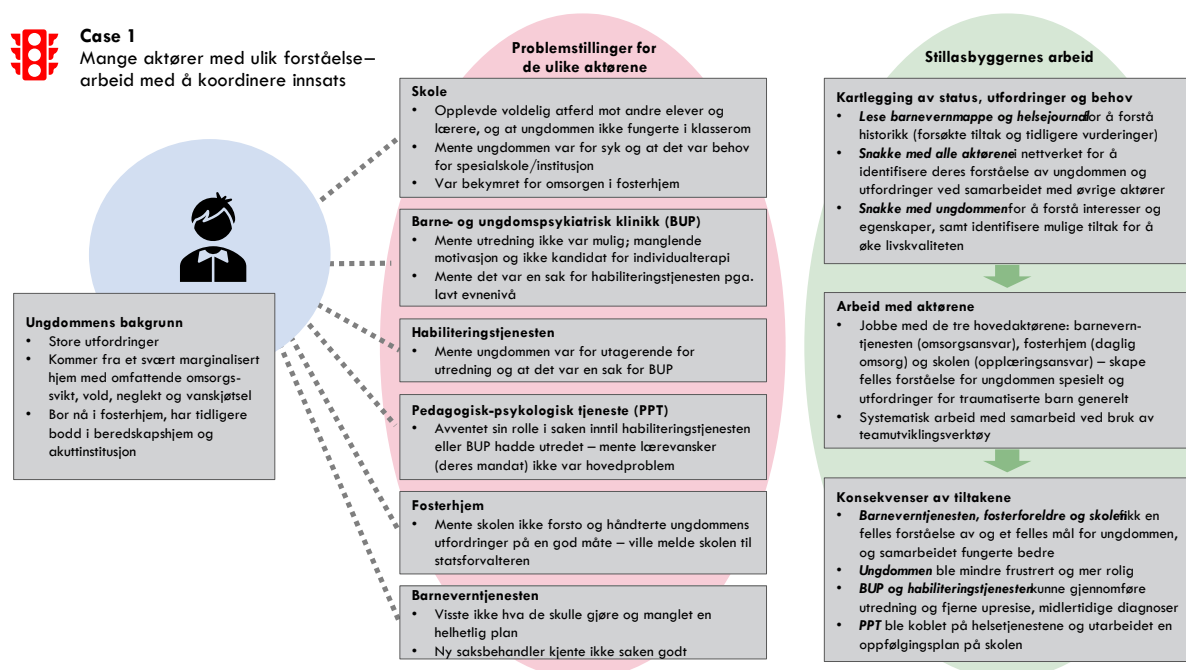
**Case 1**
Mange aktører med ulik forståelse– arbeid med å koordinere innsats

**Ungdommens bakgrunn**
- Store utfordringer
- Kommer fra et svært marginalisert hjem med omfattende omsorgssvikt, vold, neglekt og vanskjøtsel
- Bor nå i fosterhjem, har tidligere bodd i beredskapshjem og akuttinstitusjon

**Problemstillinger for de ulike aktørene**

**Skole**
- Opplevde voldelig atferd mot andre elever og lærere, og at ungdommen ikke fungerte i klasserom
- Mente ungdommen var for syk og at det var behov for spesialskole/institusjon
- Var bekymret for omsorgen i fosterhjem

**Barne- og ungdomspsykiatrisk klinikk (BUP)**
- Mente utredning ikke var mulig; manglende motivasjon og ikke kandidat for individualterapi
- Mente det var en sak for habiliteringstjenesten pga. lavt evnenivå

**Habiliteringstjenesten**
- Mente ungdommen var for utagerende for utredning og at det var en sak for BUP

**Pedagogisk-psykologisk tjeneste (PPT)**
- Avventet sin rolle i saken inntil habiliteringstjenesten eller BUP hadde utredet – mente lærevansker (deres mandat) ikke var hovedproblem

**Fosterhjem**
- Mente skolen ikke forsto og håndterte ungdommens utfordringer på en god måte – ville melde skolen til statsforvalteren

**Barneverntjenesten**
- Visste ikke hva de skulle gjøre og manglet en helhetlig plan
- Ny saksbehandler kjente ikke saken godt

**Stillasbyggernes arbeid**

**Kartlegging av status, utfordringer og behov**
- *Lese barnevernmappe og helsejournal* for å forstå historikk (forsøkte tiltak og tidligere vurderinger)
- *Snakke med alle aktørene* i nettverket for å identifisere deres forståelse av ungdommen og utfordringer ved samarbeidet med øvrige aktører
- *Snakke med ungdommen* for å forstå interesser og egenskaper, samt identifisere mulige tiltak for å øke livskvaliteten

**Arbeid med aktørene**
- Jobbe med de tre hovedaktørene: barneverntjenesten (omsorgsansvar), fosterhjem (daglig omsorg) og skolen (opplæringsansvar) – skape felles forståelse for ungdommen spesielt og utfordringer for traumatiserte barn generelt
- Systematisk arbeid med samarbeid ved bruk av teamutviklingsverktøy

**Konsekvenser av tiltakene**
- *Barneverntjenesten, fosterforeldre og skole* fikk en felles forståelse av og et felles mål for ungdommen, og samarbeidet fungerte bedre
- *Ungdommen* ble mindre frustrert og mer rolig
- *BUP og habiliteringstjenesten* kunne gjennomføre utredning og fjerne upresise, midlertidige diagnoser
- *PPT* ble koblet på helsetjenestene og utarbeidet en oppfølgingsplan på skolen